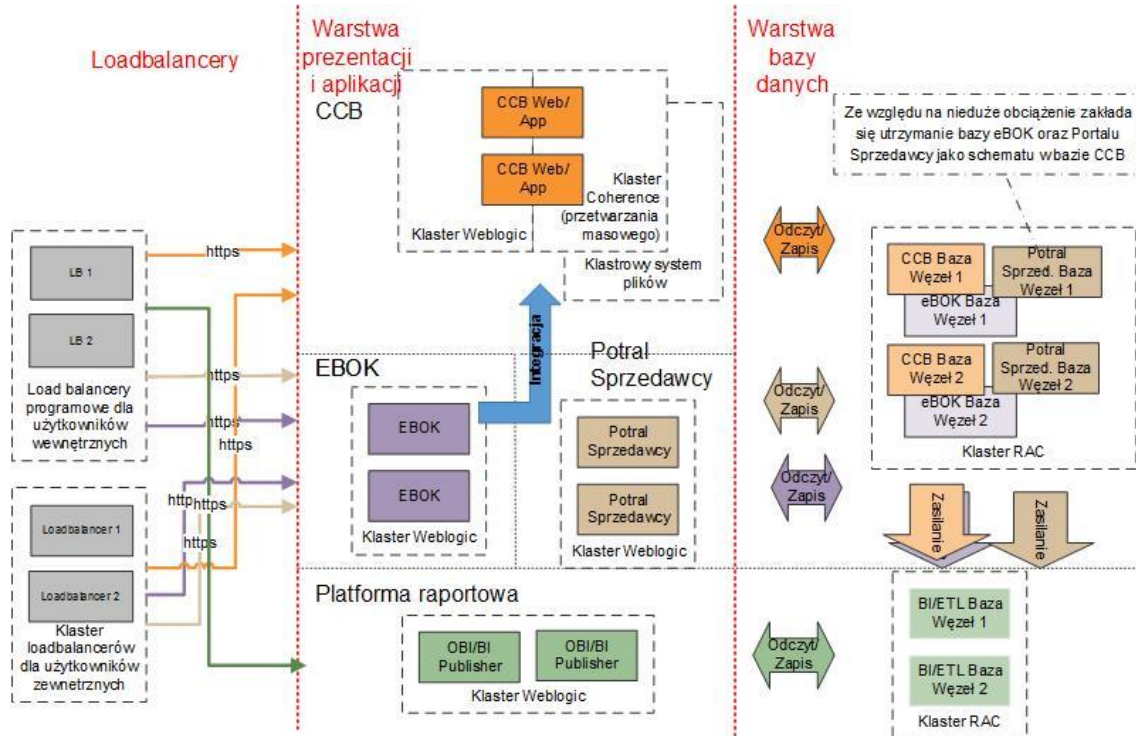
Loadbalancery

Warstwa prezentacji i aplikacji

Warstwa bazy danych

CCB

CCB Web/ App

CCB Web/ App

Klaster Coherence (przetwarzania masowego)

Klaster Weblogic

Klastrowy system plików

Ze względu na nieduże obciążenie zakłada się utrzymanie bazy eBOK oraz Portalu Sprzedawcy jako schematu wbazie CCB

LB 1

LB 2

Load balancery programowe dla użytkowników wewnętrznych

https

https

https

https

http

https

https

Loadbalancer 1

Loadbalancer 2

Klaster loadbalancerów dla użytkowników zewnetrznych

EBOK

EBOK

EBOK

Klaster Weblogic

Integracja

Potral Sprzedawcy

Potral Sprzedawcy

Potral Sprzedawcy

Klaster Weblogic

Odczyt/ Zapis

Odczyt/ Zapis

Odczyt/ Zapis

CCB Baza Węzeł 1

Potral Sprzed. Baza Węzeł 1

eBOK Baza Węzeł 1

CCB Baza Węzeł 2

Potral Sprzed. Baza Węzeł 2

eBOK Baza Węzeł 2

Klaster RAC

Zasilanie

Zasilanie

Platforma raportowa

OBI/BI Publisher

OBI/BI Publisher

Klaster Weblogic

Odczyt/ Zapis

BI/ETL Baza Węzeł 1

BI/ETL Baza Węzeł 2

Klaster RAC